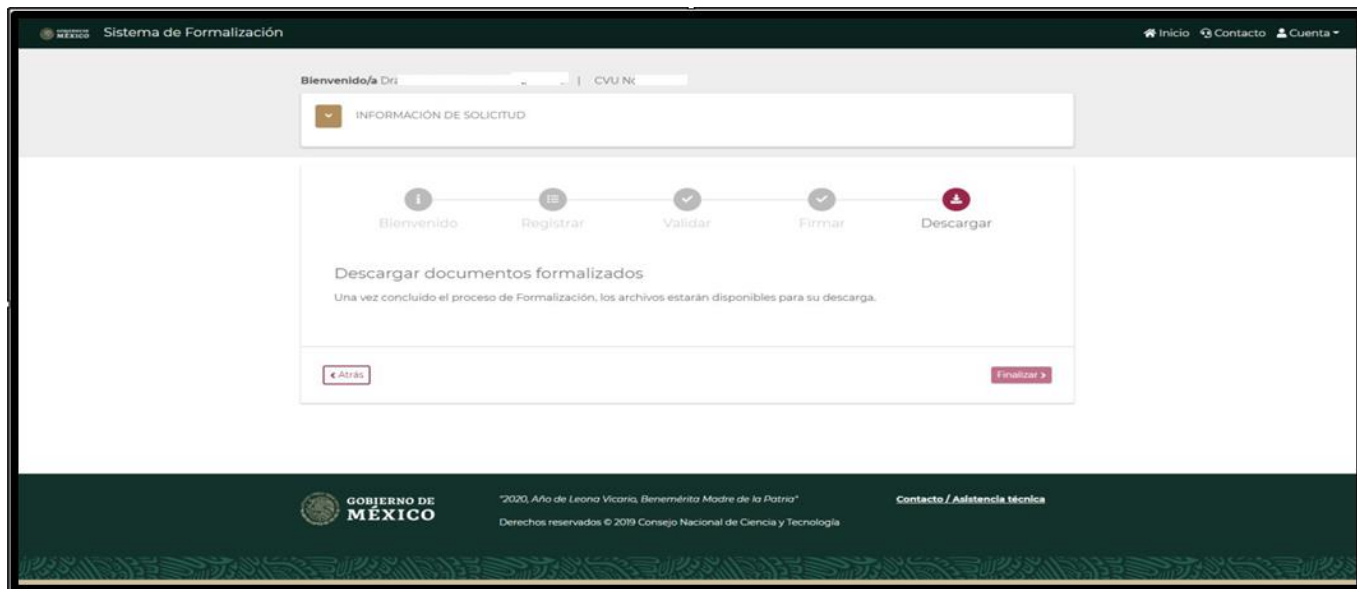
GOBIERNO DE MÉXICO Sistema de Formalización

Inicio Contacto Cuenta

Bienvenido/a Dra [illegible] | CVU No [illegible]

INFORMACIÓN DE SOLICITUD

Bienvenido Registrar Validar Firmar Descargar

Descargar documentos formalizados

Una vez concluido el proceso de Formalización, los archivos estarán disponibles para su descarga.

‹ Atrás

Finalizar ›

GOBIERNO DE MÉXICO

"2020, Año de Leona Vicario, Benemérita Madre de la Patria"

Derechos reservados © 2019 Consejo Nacional de Ciencia y Tecnología

Contacto / Asistencia técnica